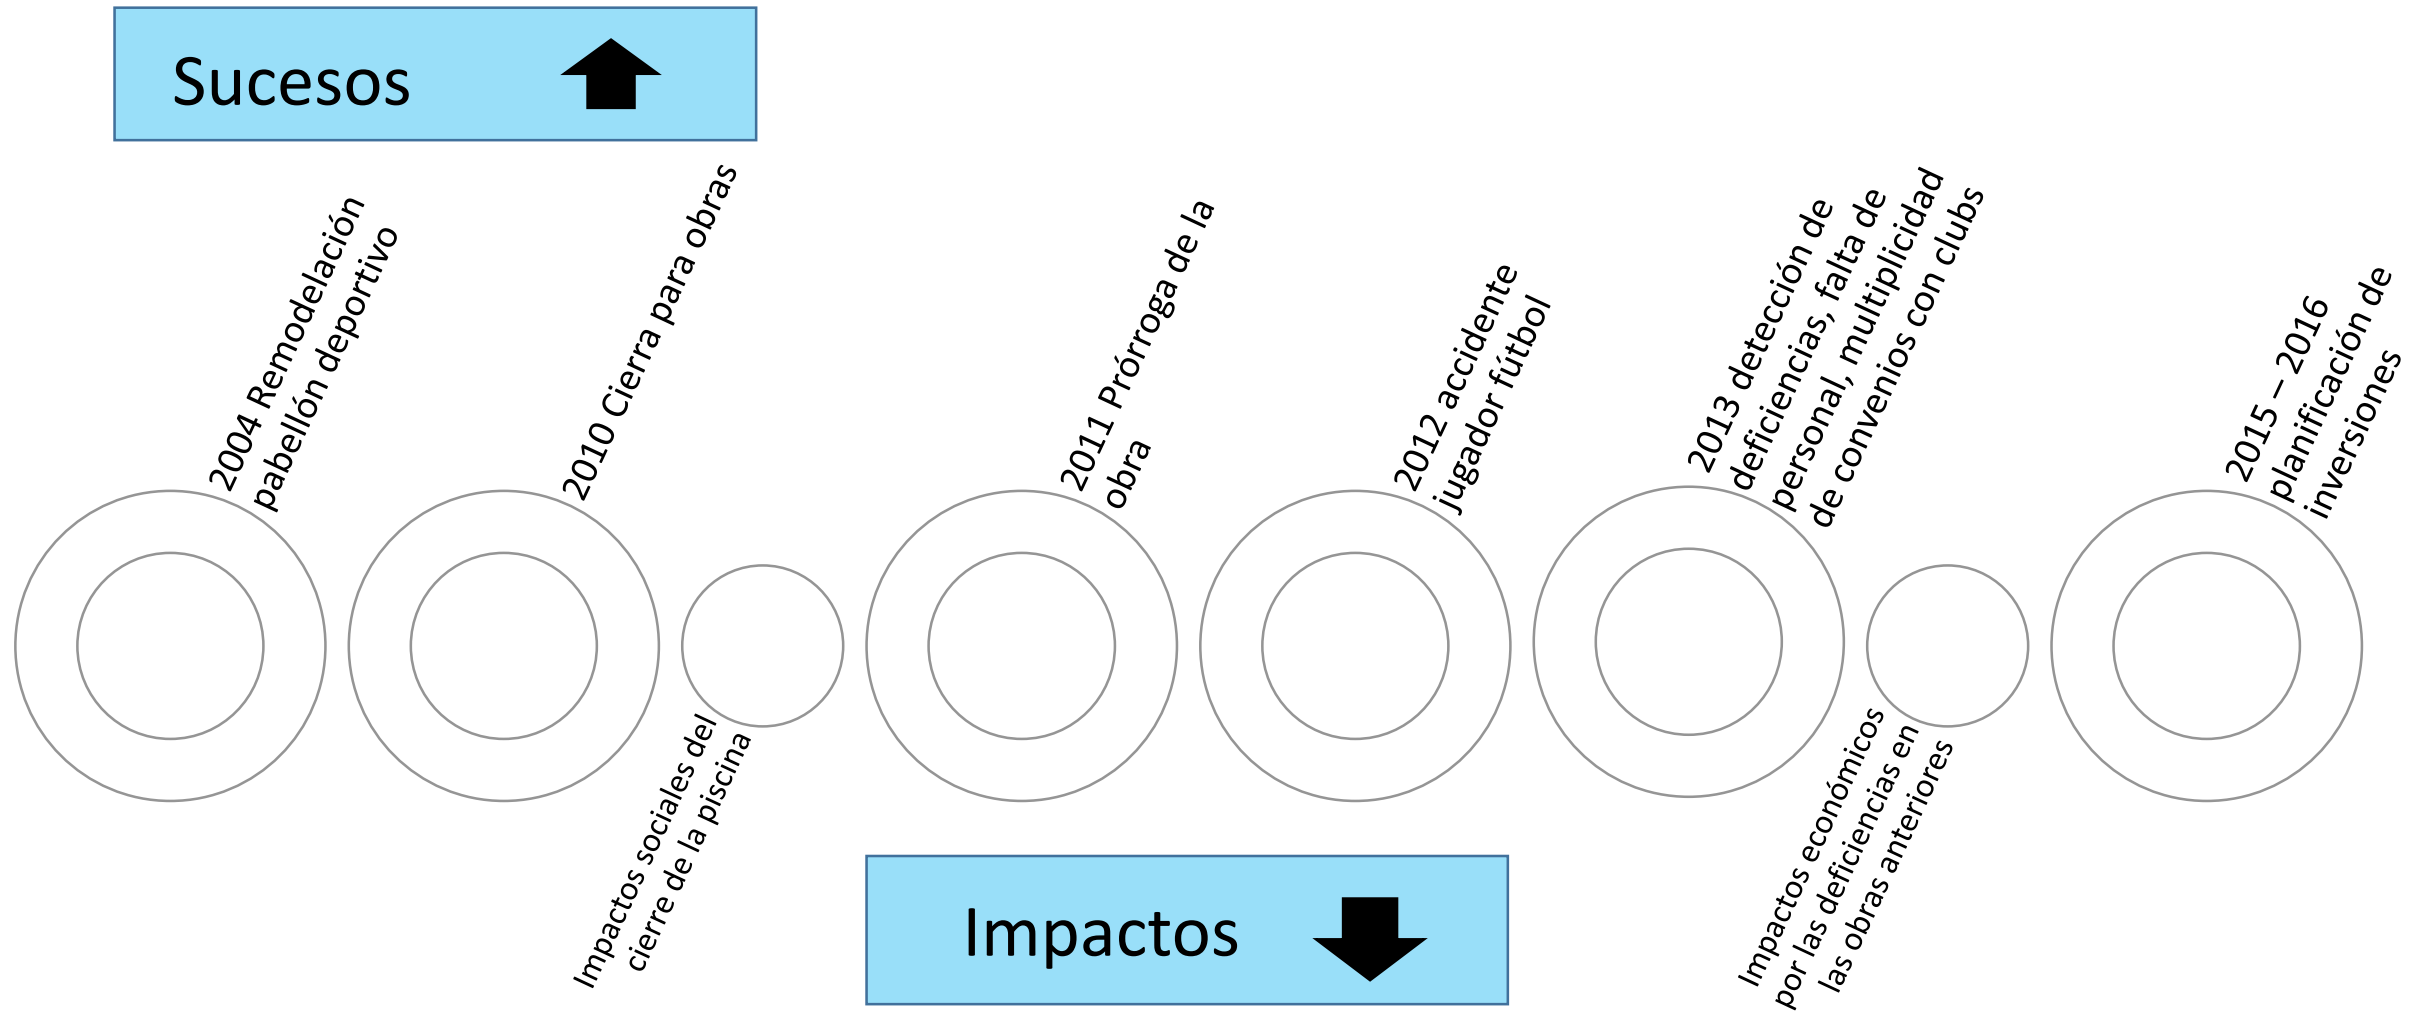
Sucesos

2004 Remodelación pabellón deportivo

2010 Cierra para obras

Impactos sociales del cierre de la piscina

2011 Prórroga de la obra

2012 accidente jugador fútbol

2013 detección de deficiencias, falta de personal, multiplicidad de convenios con clubs

Impactos económicos por las deficiencias en las obras anteriores

2015 – 2016 planificación de inversiones

Impactos